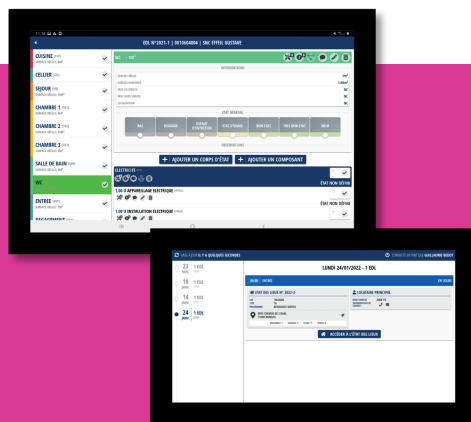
EDL N°2021-1 | 0010604004 | SNC EFFEL GUSTAVE

CUISINE
CELLIER
SEJOUR
CHAMBRE 1
CHAMBRE 2
CHAMBRE 3
SALLE DE BAIN
WC
ENTREE
DEGAGEMENT

WC

INFORMATIONS

ÉTAT GÉNÉRAL

NEUF
ÉTAT D'USAGE
BON ÉTAT
TRÈS BON ÉTAT

OBSERVATIONS

+ AJOUTER UN CORPS D'ÉTAT
+ AJOUTER UN COMPOSANT

ÉLECTRICITÉ
ÉTAT NON DÉFINI

1.00 U APPAREILLAGE ÉLECTRIQUE
ÉTAT NON DÉFINI

1.00 U INSTALLATION ÉLECTRIQUE

MIS À JOUR IL Y A QUELQUES SECONDES
CONNECTÉ EN TANT QUE GUILLAUME BIDOT

LUNDI 24/01/2022 - 1 EDL

23 1 EDL
18 1 EDL
14 1 EDL
10 1 EDL
24 1 EDL

ENTREE
EN COURS

ÉTAT DES LIEUX N° 2022-3
LOCATAIRE PRINCIPAL

ACCÉDER À L'ÉTAT DES LIEUX